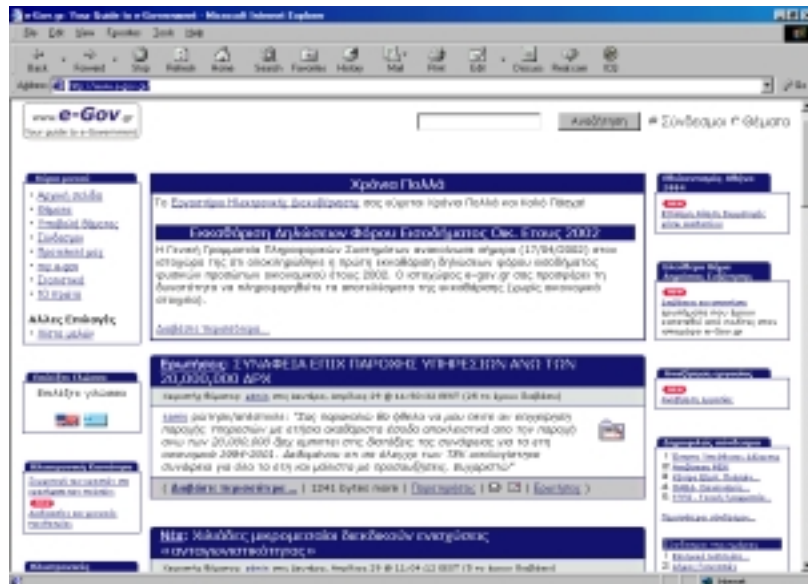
e-Gov.gr: Your Guide to e-Government - Microsoft Internet Explorer

File Edit View Favorites Tools Help

Back Forward Stop Refresh Home Search Favorites History Mail Print Edit Discuss Real.com ICQ

Address http://www.e-gov.gr

www.e-Gov.gr
Your guide to e-Government

Αναζήτηση Σύνδεσμοι Θέματα

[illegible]
Αρχική σελίδα
Θέματα
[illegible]
Σύνδεσμοι
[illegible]
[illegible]
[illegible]
Άλλες Επιλογές
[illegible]

Χρόνια Πολλά

Το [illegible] σας εύχεται Χρόνια Πολλά και Καλό Πάσχα!

Εκκαθάριση Δηλώσεων Φόρου Εισοδήματος Οικ. Έτους 2002

Η Γενική Γραμματεία Πληροφοριακών Συστημάτων ανακοίνωσε σήμερα (17/04/2002) στον ιστοχώρο της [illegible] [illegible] εκκαθάριση δηλώσεων φόρου εισοδήματος φυσικών προσώπων οικονομικού έτους 2002. Ο ιστοχώρος e-gov.gr σας προσφέρει τη δυνατότητα να πληροφορηθείτε τα αποτελέσματα της εκκαθάρισης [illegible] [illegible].

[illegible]

Ερώτηση: ΣΥΝΑΦΕΙΑ ΕΠΙΧ ΠΑΡΟΧΗΣ ΥΠΗΡΕΣΙΩΝ ΑΝΩ ΤΩΝ 20,000,000 ΔΡΧ

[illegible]

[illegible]

[ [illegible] | 1241 bytes more | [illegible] | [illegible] ]

Νέα: Χιλιάδες μικρομεσαίοι δικαιούχοι ενισχύσεων «ανταγωνιστικότητας»

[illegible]

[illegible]
Επιλέξτε γλώσσα

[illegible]

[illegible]

Internet